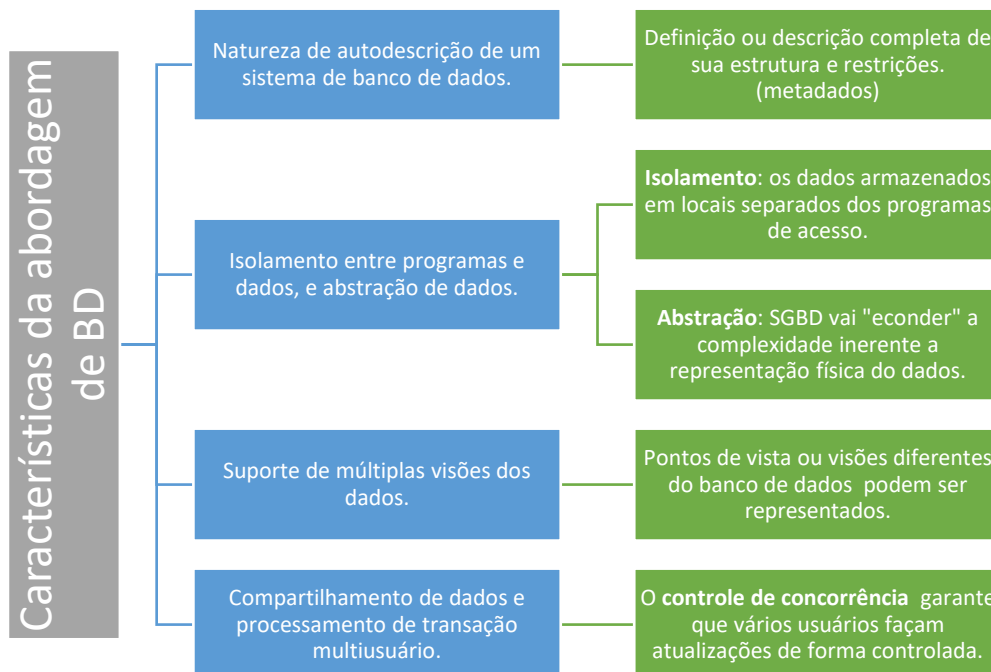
Características da abordagem de BD

Natureza de autodescrição de um sistema de banco de dados.

Definição ou descrição completa de sua estrutura e restrições. (metadados)

Isolamento entre programas e dados, e abstração de dados.

**Isolamento**: os dados armazenados em locais separados dos programas de acesso.

**Abstração**: SGBD vai "econder" a complexidade inerente a representação física do dados.

Suporte de múltiplas visões dos dados.

Pontos de vista ou visões diferentes do banco de dados podem ser representados.

Compartilhamento de dados e processamento de transação multiusuário.

O **controle de concorrência** garante que vários usuários façam atualizações de forma controlada.